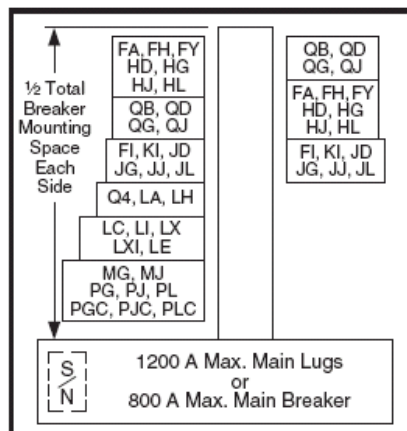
½ Total Breaker Mounting Space Each Side

FA, FH, FY
HD, HG
HJ, HL

QB, QD
QG, QJ

FI, KI, JD
JG, JJ, JL

Q4, LA, LH

LC, LI, LX
LXI, LE

MG, MJ
PG, PJ, PL
PGC, PJC, PLC

QB, QD
QG, QJ

FA, FH, FY
HD, HG
HJ, HL

FI, KI, JD
JG, JJ, JL

S
N

1200 A Max. Main Lugs
or
800 A Max. Main Breaker